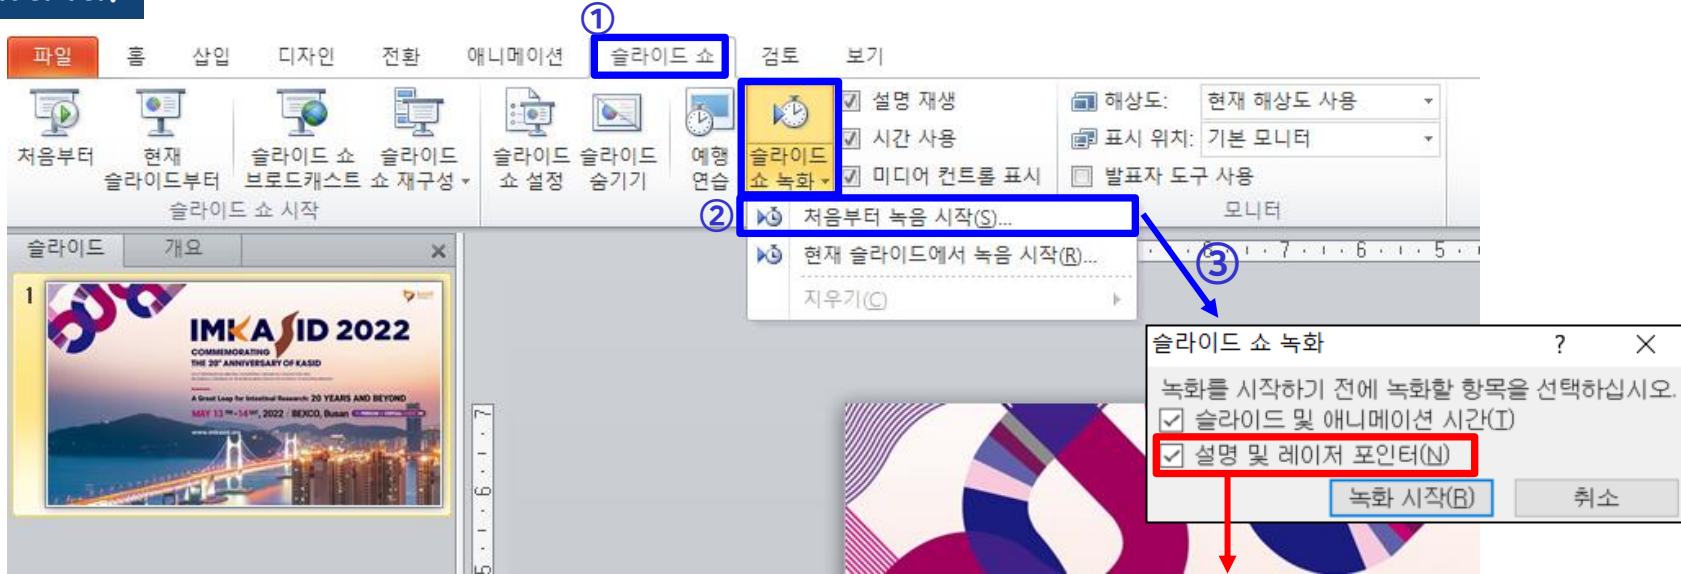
①
파일 홈 삽입 디자인 전환 애니메이션 슬라이드 쇼 검토 보기

처음부터
현재 슬라이드부터
슬라이드 쇼 브로드캐스트
슬라이드 쇼 재구성
슬라이드 쇼 시작
슬라이드 쇼 설정
슬라이드 숨기기
예행 연습
슬라이드 쇼 녹화
설명 재생
시간 사용
미디어 컨트롤 표시
해상도: 현재 해상도 사용
표시 위치: 기본 모니터
발표자 도구 사용
모니터

②
처음부터 녹음 시작(S)...
현재 슬라이드에서 녹음 시작(R)...
지우기(C)

슬라이드 개요

1
IMKASID 2022
COMMEMORATING THE 20th ANNIVERSARY OF KASID
A Great Leap for Intestinal Research: 20 YEARS AND BEYOND
MAY 13-14, 2022 / BEXCO, Busan

③
슬라이드 쇼 녹화 ? X
녹화를 시작하기 전에 녹화할 항목을 선택하십시오.
슬라이드 및 애니메이션 시간(T)
설명 및 레이저 포인터(N)
녹화 시작(R) 취소